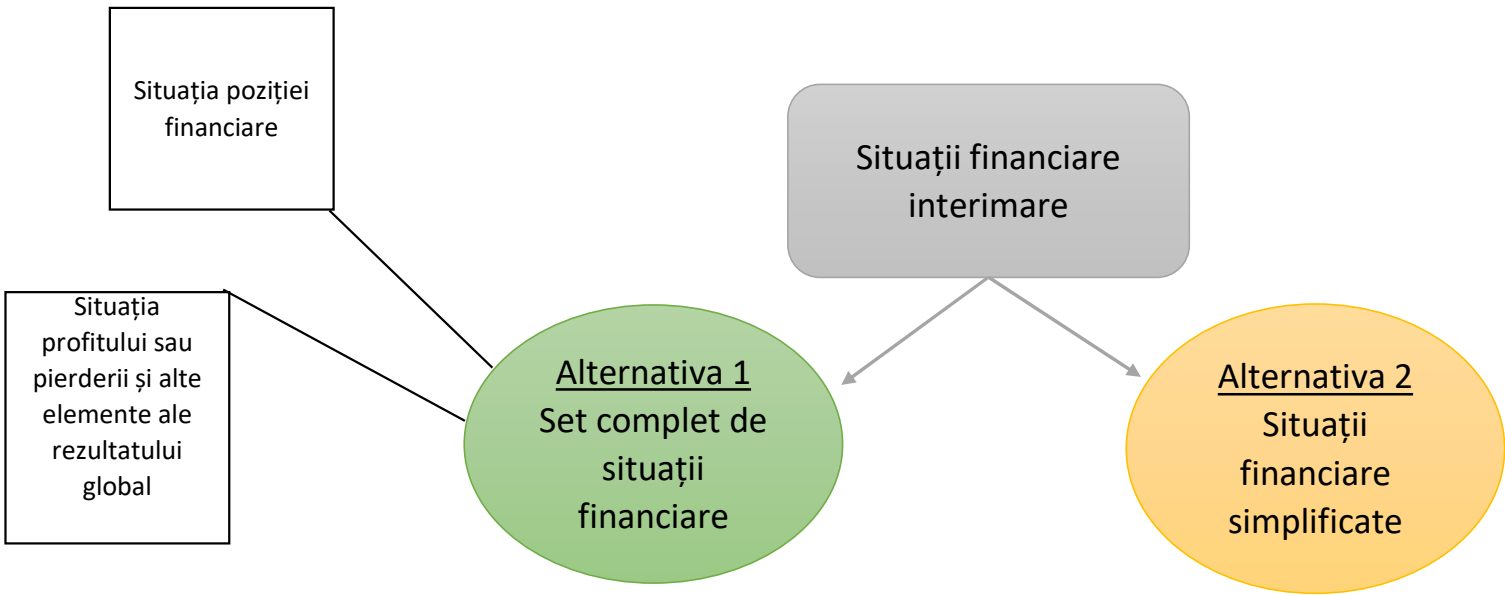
Situația poziției financiare

Situații financiare interimare

Situația profitului sau pierderii și alte elemente ale rezultatului global

Alternativa 1
Set complet de situații financiare

Alternativa 2
Situații financiare simplificate